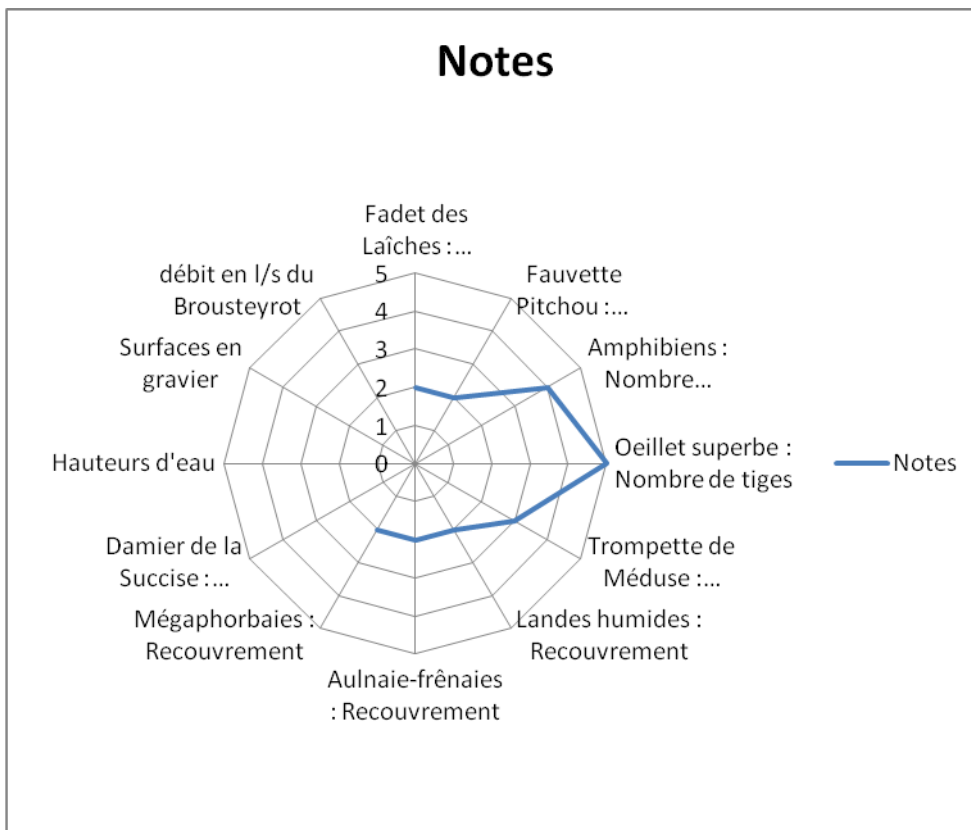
Notes

Fadet des Laîches :...

Fauvette Pitchou :...

Amphibiens : Nombre...

Oeillet superbe : Nombre de tiges

Trompette de Méduse :...

Landes humides : Recouvrement

Aulnaie-frênaies : Recouvrement

Mégaphorbaies : Recouvrement

Damier de la Succise :...

Hauteurs d'eau

Surfaces en gravier

débit en l/s du Brousteyrot

5
4
3
2
1
0

Notes